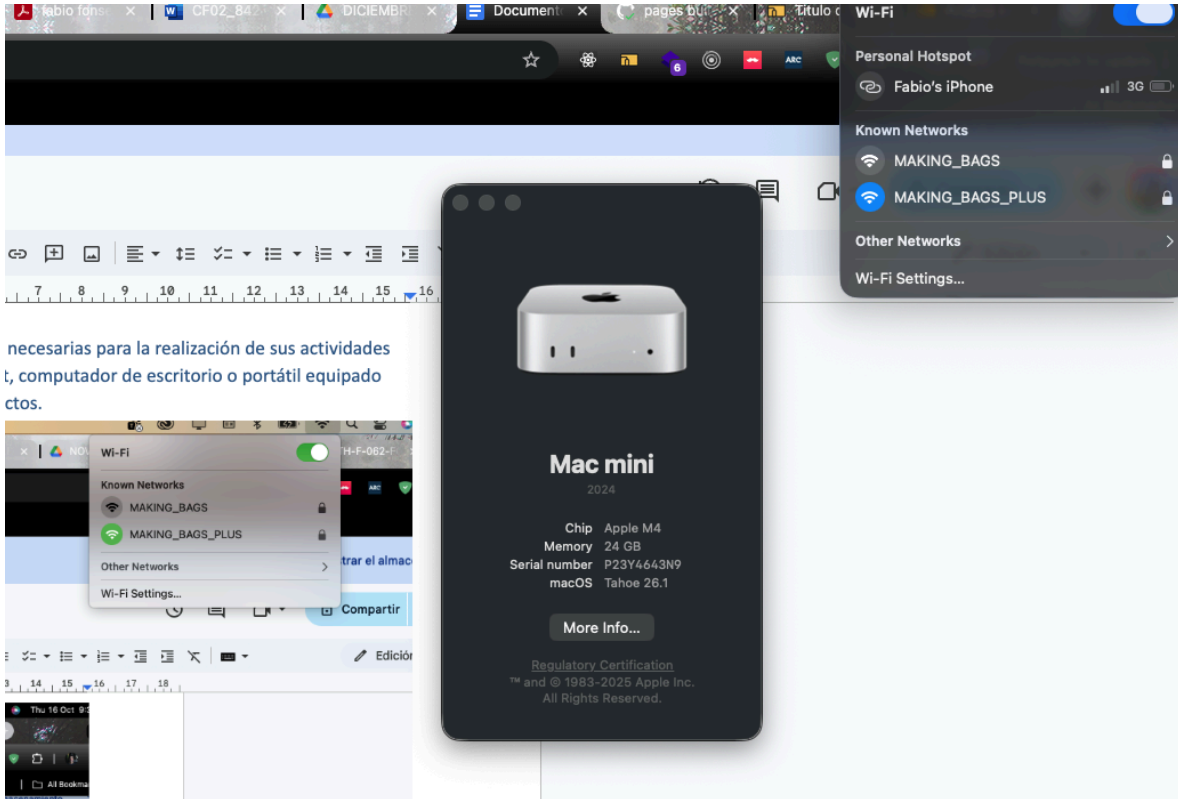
fabio fons | CF02_842 | DICIEMBR | Document | pages bu | Titulo d

6

ARC

7 8 9 10 11 12 13 14 15 16

necesarias para la realización de sus actividades
t, computador de escritorio o portátil equipado
ctos.

Wi-Fi
Known Networks
MAKING_BAGS
MAKING_BAGS_PLUS
Other Networks
Wi-Fi Settings...

NO
TH-F-062-F
ARC
trar el almac
Compartir
Edición
14 15 16 17 18
Thu 16 Oct 9
All Bookma

Mac mini
2024
Chip Apple M4
Memory 24 GB
Serial number P23Y4643N9
macOS Tahoe 26.1
More Info...
Regulatory Certification
™ and © 1983-2025 Apple Inc.
All Rights Reserved.

Wi-Fi
Personal Hotspot
Fabio's iPhone 3G
Known Networks
MAKING_BAGS
MAKING_BAGS_PLUS
Other Networks
Wi-Fi Settings...